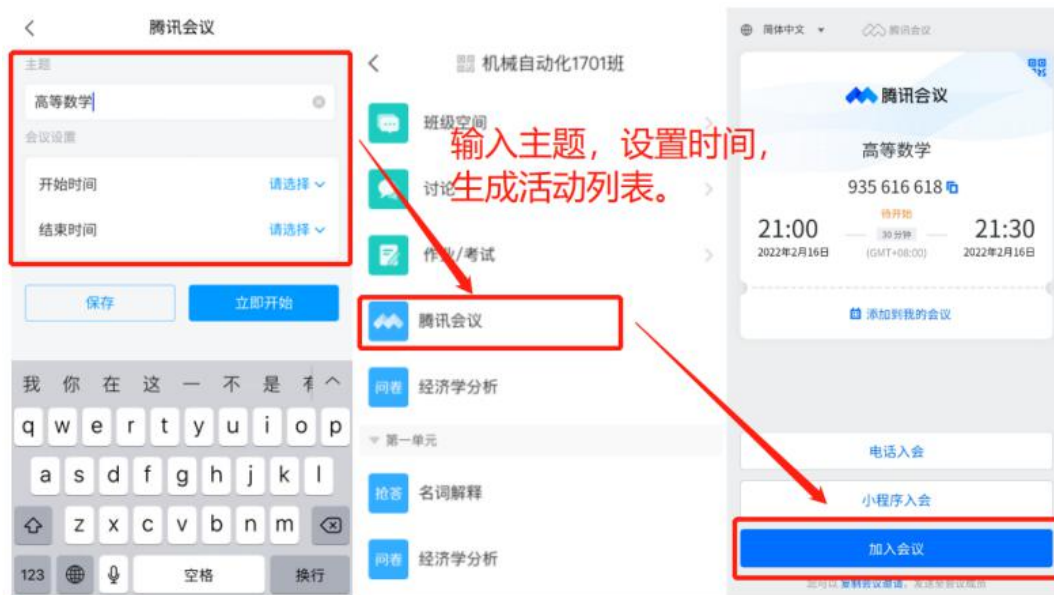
<

腾讯会议

主题

高等数学

会议设置

开始时间 请选择

结束时间 请选择

保存 立即开始

我 你 在 这 一 不 是 有

q w e r t y u i o p

a s d f g h j k l

z x c v b n m

123 空格 换行

<

机械自动化1701班

班级空间

讨论

作业/考试

腾讯会议

问卷 经济学分析

第一单元

抢答 名词解释

问卷 经济学分析

输入主题，设置时间，生成活动列表。

简体中文

腾讯会议

腾讯会议

高等数学

935 616 618

21:00
2022年2月16日

待开始
30 分钟
(GMT+08:00)

21:30
2022年2月16日

添加到我的会议

电话入会

小程序入会

加入会议

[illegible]